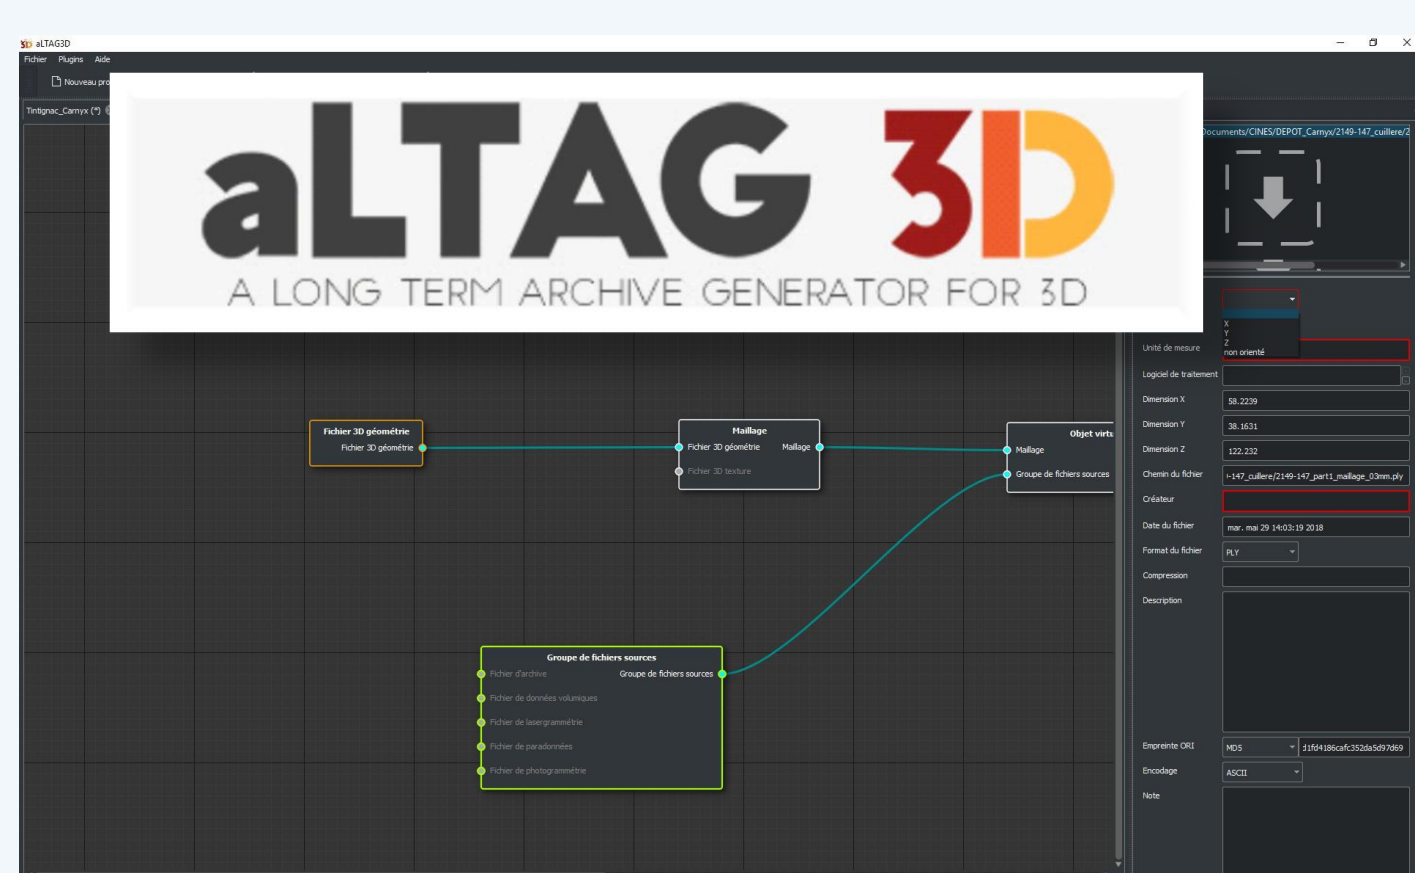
aLTAG3D
Fichier Plugins Aide
Nouveau pro
Tintignac_Carnyx (*)

aLTAG 3D
A LONG TERM ARCHIVE GENERATOR FOR 3D

Documents/CINES/DEPOT_Carnyx/2149-147_cuillere/2

X
Y
Z
non orienté

Unité de mesure
Logiciel de traitement
Dimension X 58.2239
Dimension Y 38.1631
Dimension Z 122.232
Chemin du fichier I-147_cuillere/2149-147_part1_maillage_03mm.ply
Créateur
Date du fichier mar. mai 29 14:03:19 2018
Format du fichier PLY
Compression
Description
Empreinte ORI MD5 d1fd4186cafc352da5d97d69
Encodage ASCII
Note

Fichier 3D géométrie
Fichier 3D géométrie

Maillage
Fichier 3D géométrie
Maillage
Fichier 3D texture

Objet virtu
Maillage
Groupe de fichiers sources

Groupe de fichiers sources
Fichier d'archive
Groupe de fichiers sources
Fichier de données volumiques
Fichier de lasergrammétrie
Fichier de paradonnées
Fichier de photogrammétrie